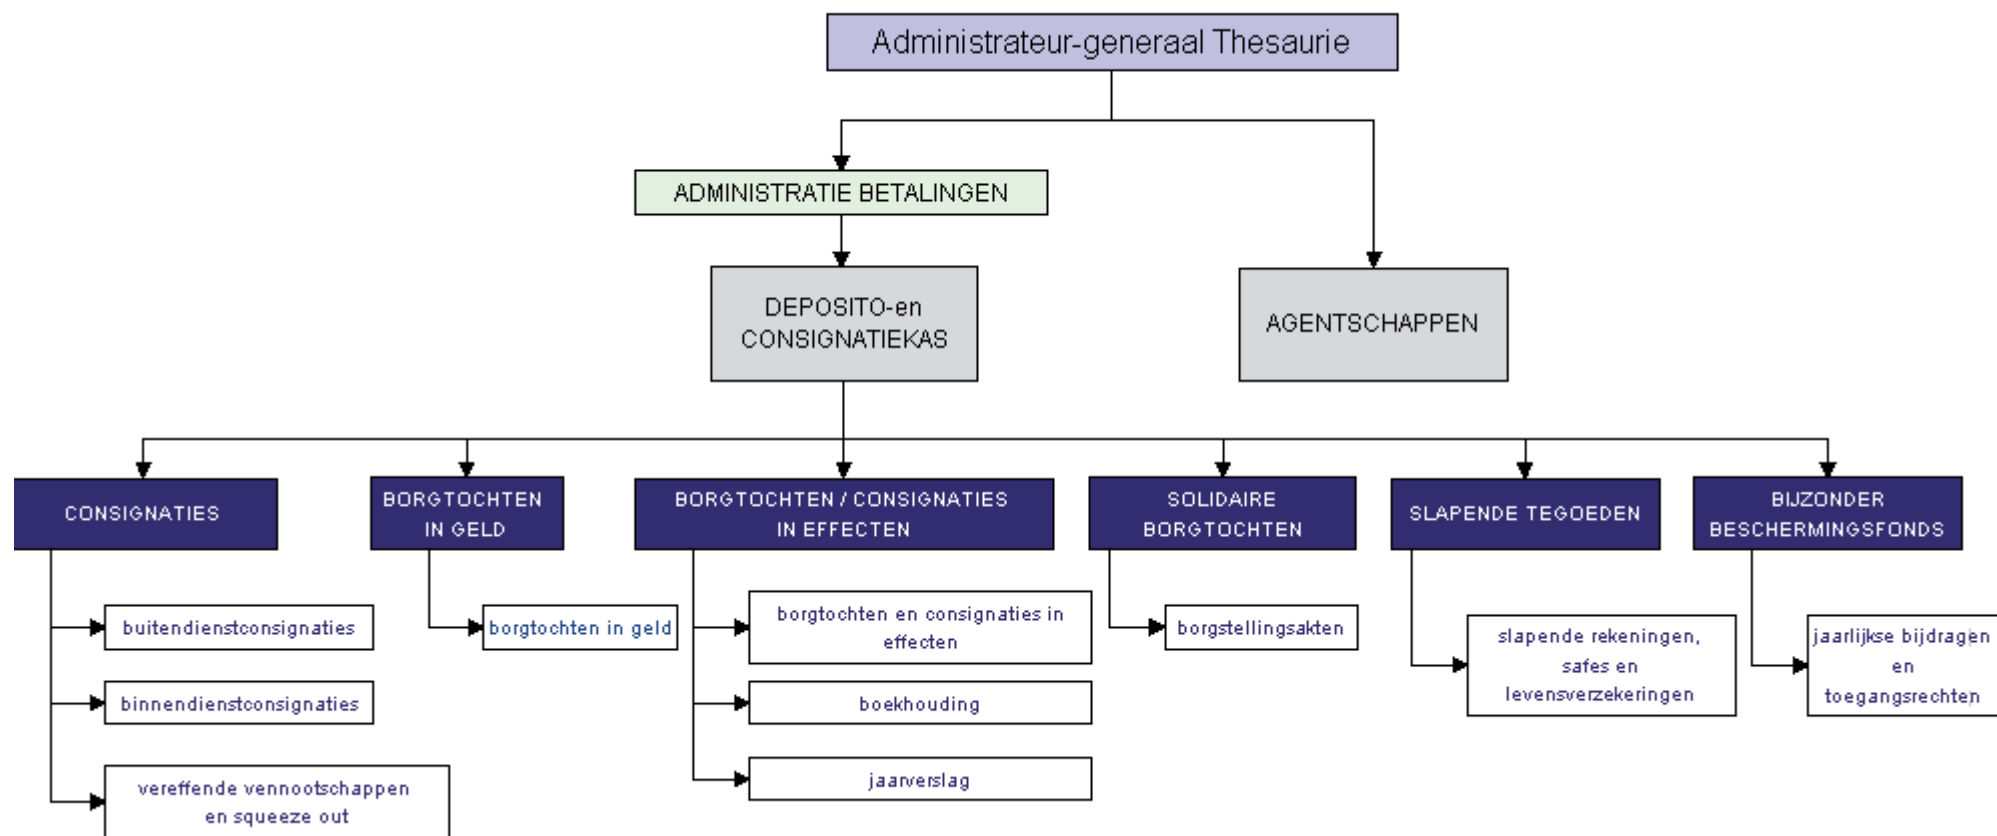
Administrateur-generaal Thesaurie

ADMINISTRATIE BETALINGEN

DEPOSITO-en CONSIGNATIEKAS

AGENTSCHAPPEN

CONSIGNATIES

buitendienstconsignaties

binnendienstconsignaties

vereffende vennootschappen en squeeze out

BORGTOCHTEN IN GELD

borgtochten in geld

BORGTOCHTEN / CONSIGNATIES IN EFFECTEN

borgtochten en consignaties in effecten

boekhouding

jaarverslag

SOLIDAIRE BORGTOCHTEN

borgstellingsakten

SLAPENDE TEGOEDEN

slapende rekeningen, safes en levensverzekeringen

BIJZONDER BESCHERMINGSFONDS

jaarlijkse bijdragen en toegangsrechten